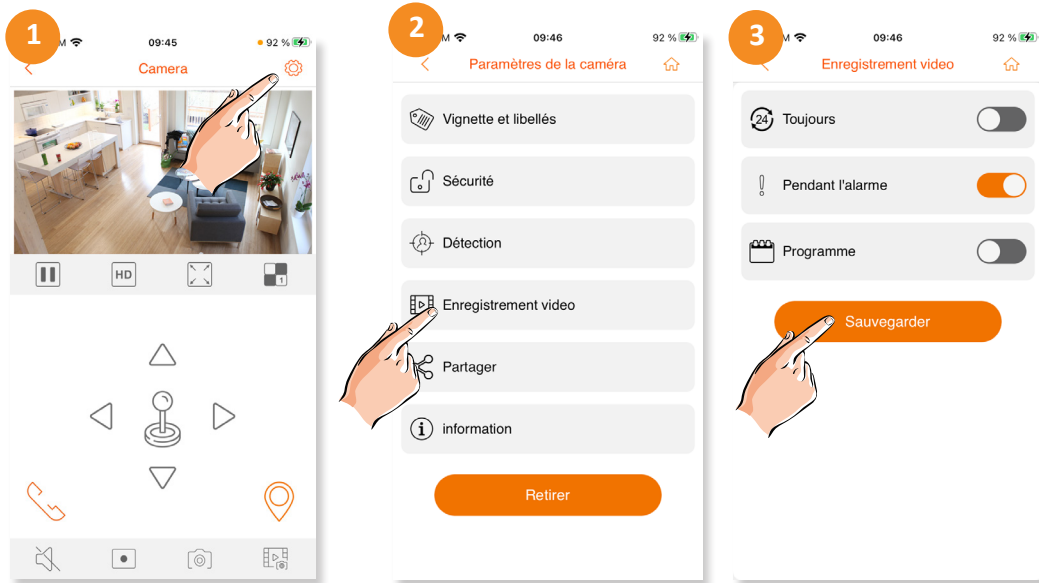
1

M

09:45

92 %

Camera

HD

1

2

M

09:46

92 %

Paramètres de la caméra

Vignette et libellés

Sécurité

Détection

Enregistrement video

Partager

information

Retirer

3

M

09:46

92 %

Enregistrement video

24

Toujours

Pendant l'alarme

Programme

Sauvegarder